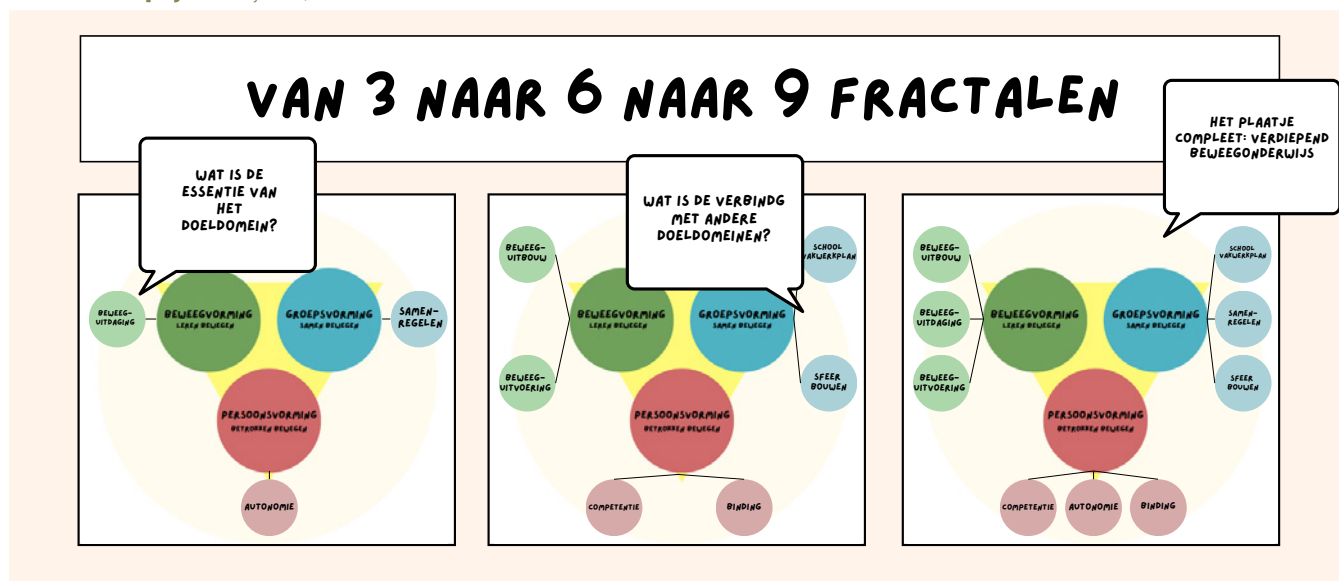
VAN 3 NAAR 6 NAAR 9 FRACTALEN

WAT IS DE ESSENTIE VAN HET DOELDOMEIN?

BEWEEG-UITDAGING

BEWEEGVORMING
LEREN BEWEGEN

GROEPSVORMING
SAMEN BEWEGEN

SAMEN-REGELEN

PERSOONSVORMING
BETROKKEN BEWEGEN

AUTONOMIE

WAT IS DE VERBINDG MET ANDERE DOELDOMEINEN?

BEWEEG-UITBOUW

SCHOOL VAKWERKPLAN

BEWEEGVORMING
LEREN BEWEGEN

GROEPSVORMING
SAMEN BEWEGEN

BEWEEG-UITVOERING

SFEER BOUWEN

PERSOONSVORMING
BETROKKEN BEWEGEN

COMPETENTIE

BINDING

HET PLAATJE COMPLEET: VERDIEPEND BEWEEGONDERWIJS

BEWEEG-UITBOUW

SCHOOL VAKWERKPLAN

BEWEEG-UITDAGING

BEWEEGVORMING
LEREN BEWEGEN

GROEPSVORMING
SAMEN BEWEGEN

SAMEN-REGELEN

BEWEEG-UITVOERING

SFEER BOUWEN

PERSOONSVORMING
BETROKKEN BEWEGEN

COMPETENTIE

AUTONOMIE

BINDING